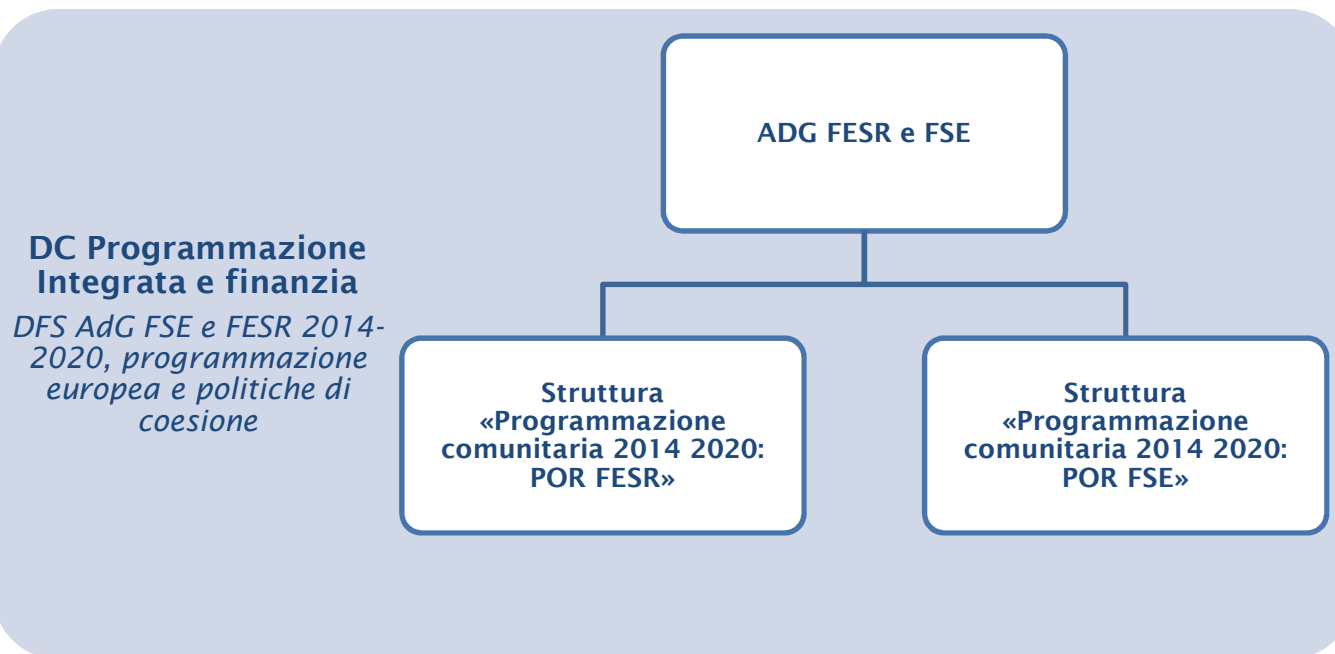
DC Programmazione Integrata e finanzia

DFS AdG FSE e FESR 2014-2020, programmazione europea e politiche di coesione

ADG FESR e FSE

Struttura «Programmazione comunitaria 2014 2020: POR FESR»

Struttura «Programmazione comunitaria 2014 2020: POR FSE»